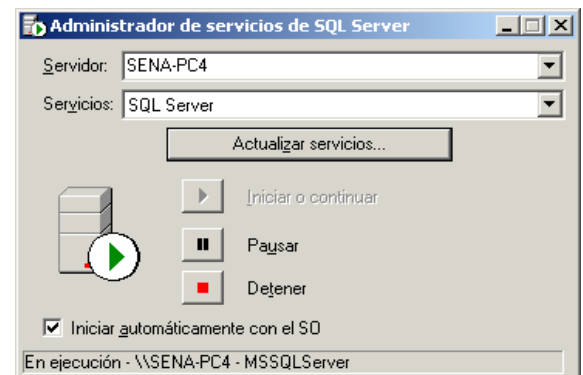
Administrador de servicios de SQL Server

Servidor: SENA-PC4

Servicios: SQL Server

Actualizar servicios...

Iniciar o continuar

Pausar

Detener

Iniciar automáticamente con el SO

En ejecución - \\SENA-PC4 - MSSQLServer